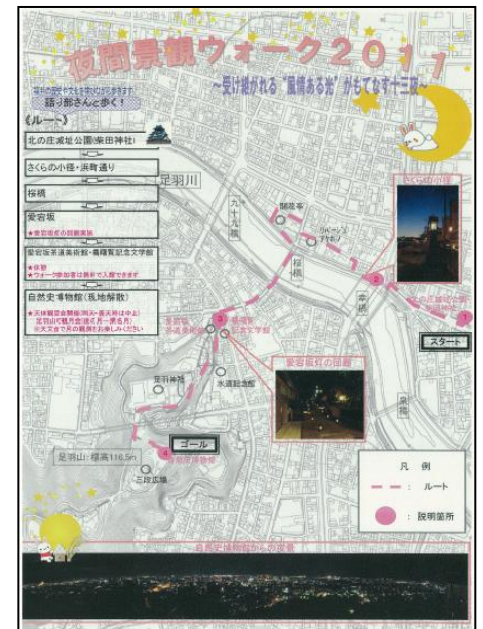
夜間景観ウォーク２０１１

～受け継がれる"風情ある光"がもてなす十三夜～

福井の歴史や文化を紹介しながら歩きます
語り部さんと歩く！

《ルート》

北の庄城址公園(柴田神社)

さくらの小径・浜町通り

桜橋

愛宕坂

★愛宕坂灯の回廊実施

愛宕坂茶道美術館・橘曙覧記念文学館

★休館
★ウォーク参加者は無料で入館できます

自然史博物館(視地解散)

★天体観望会開催(晴・曇天時は中止)
足羽山で観月会(約１時間程度)
※大文字で月の観察をお楽しみください

足羽川

九十九橋

桜橋

幸橋

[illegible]

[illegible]

さくらの小径

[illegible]

スタート

愛宕坂

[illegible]

愛宕坂灯の回廊

足羽神社

水道記念館

ゴール

自然史博物館

足羽山：標高116.5m

三段広場

泉橋

凡例

ルート

説明箇所

自然史博物館からの夜景